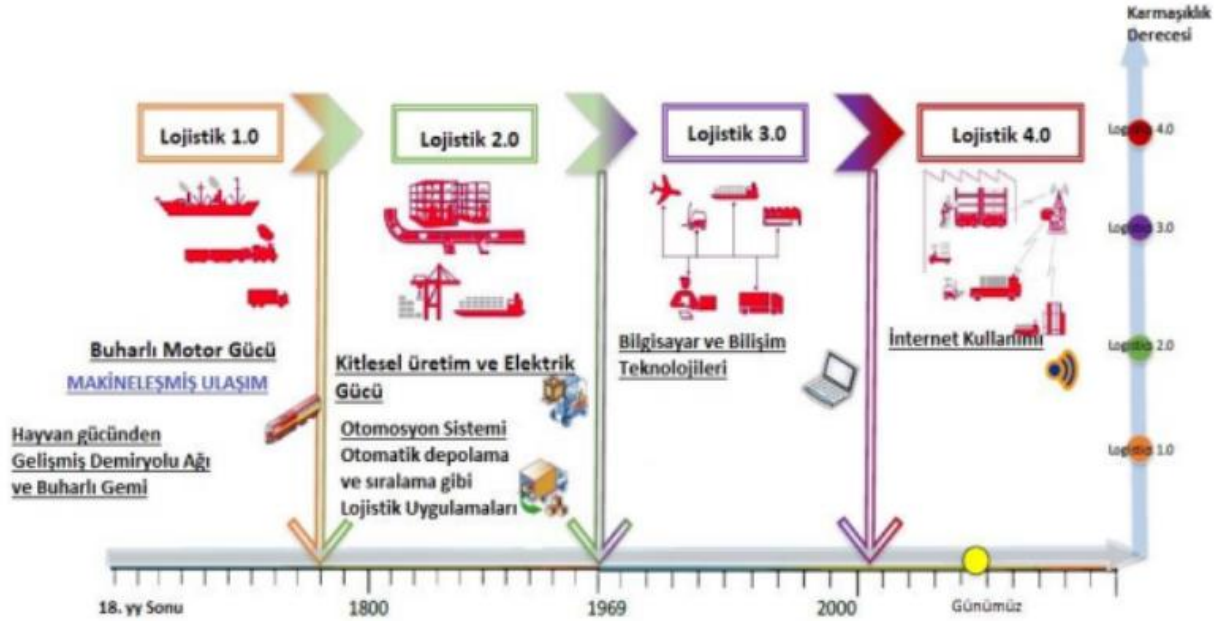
Karmaşıklık Derecesi

Lojistik 1.0

Lojistik 2.0

Lojistik 3.0

Lojistik 4.0

Lojistik 4.0

Lojistik 3.0

Lojistik 2.0

Lojistik 1.0

Buharlı Motor Gücü

MAKİNELEŞMİŞ ULAŞIM

Hayvan gücünden Gelişmiş Demiryolu Ağı ve Buharlı Gemi

Kitlesel üretim ve Elektrik Gücü

Otomosyon Sistemi

Otomatik depolama ve sıralama gibi Lojistik Uygulamaları

Bilgisayar ve Bilişim Teknolojileri

İnternet Kullanımı

18. yy Sonu

1800

1969

2000

Günümüz